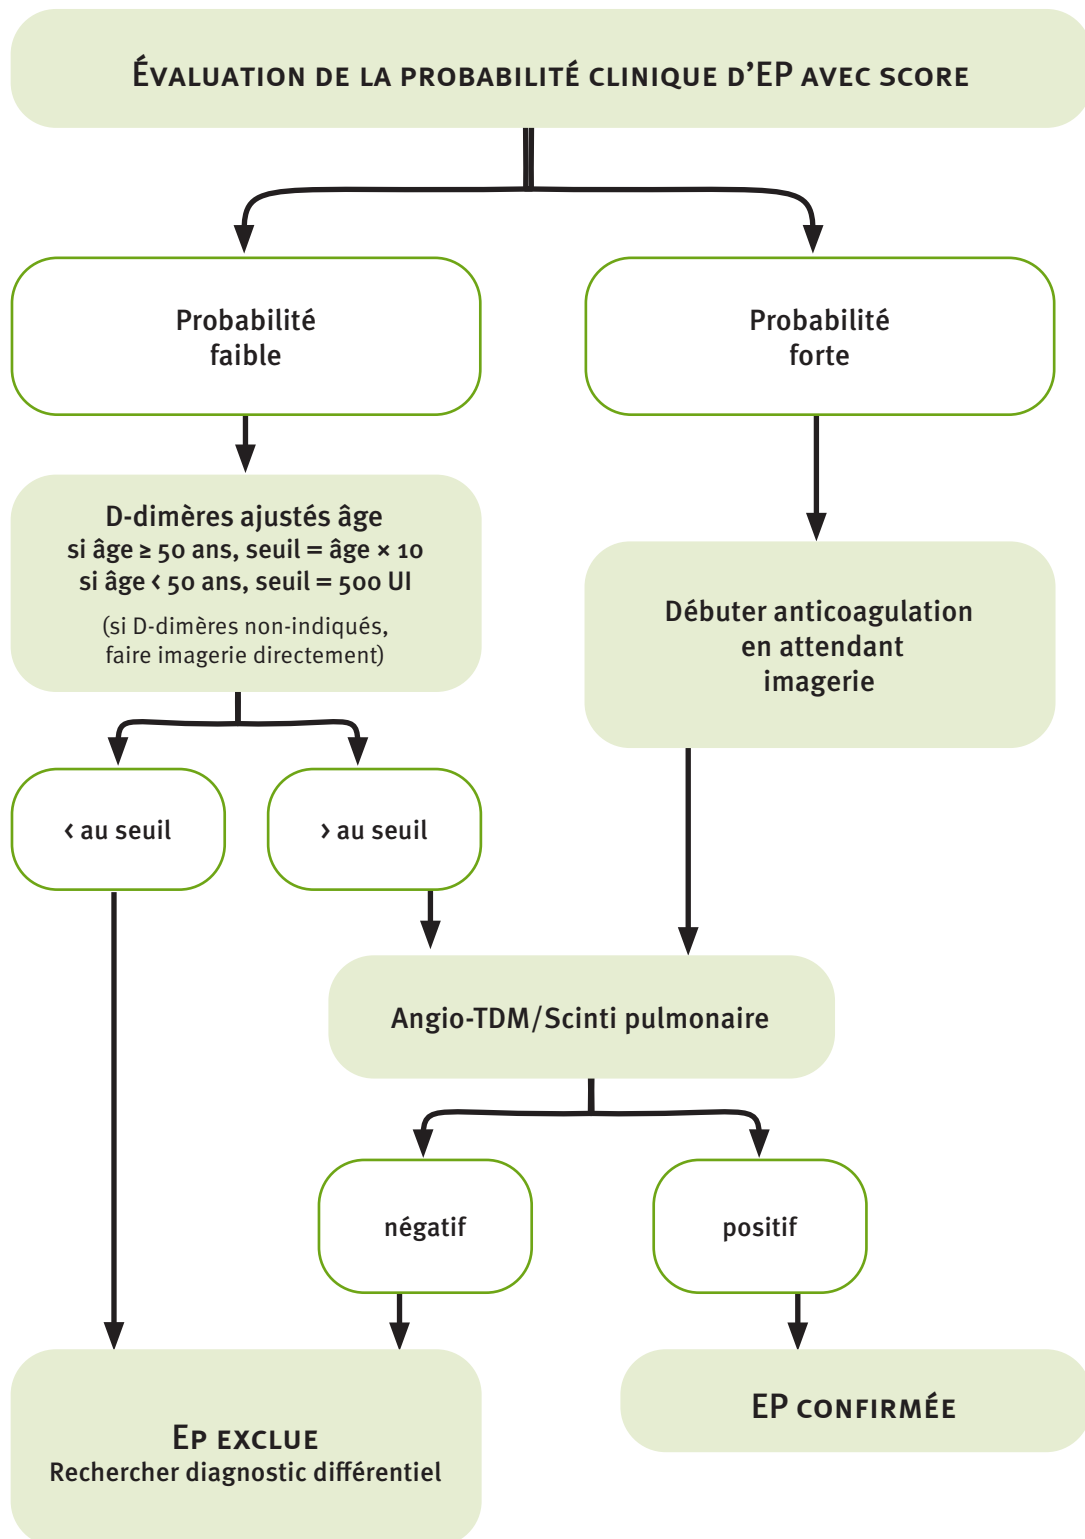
Évaluation de la probabilité clinique d'EP avec score

Probabilité faible

Probabilité forte

D-dimères ajustés âge
si âge ≥ 50 ans, seuil = âge × 10
si âge ‹ 50 ans, seuil = 500 UI
(si D-dimères non-indiqués, faire imagerie directement)

Débuter anticoagulation en attendant imagerie

‹ au seuil

› au seuil

Angio-TDM/Scinti pulmonaire

négatif

positif

Ep exclue
Rechercher diagnostic différentiel

EP confirmée